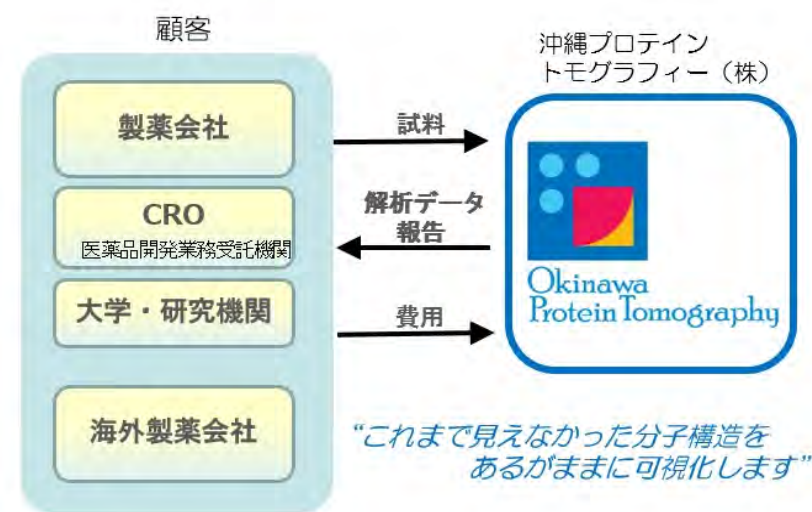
顧客

製薬会社

CRO
医薬品開発業務受託機関

大学・研究機関

海外製薬会社

試料

解析データ
報告

費用

沖縄プロテイン
トモグラフィー（株）

Okinawa
Protein Tomography

“これまで見えなかった分子構造を
あるがままに可視化します”